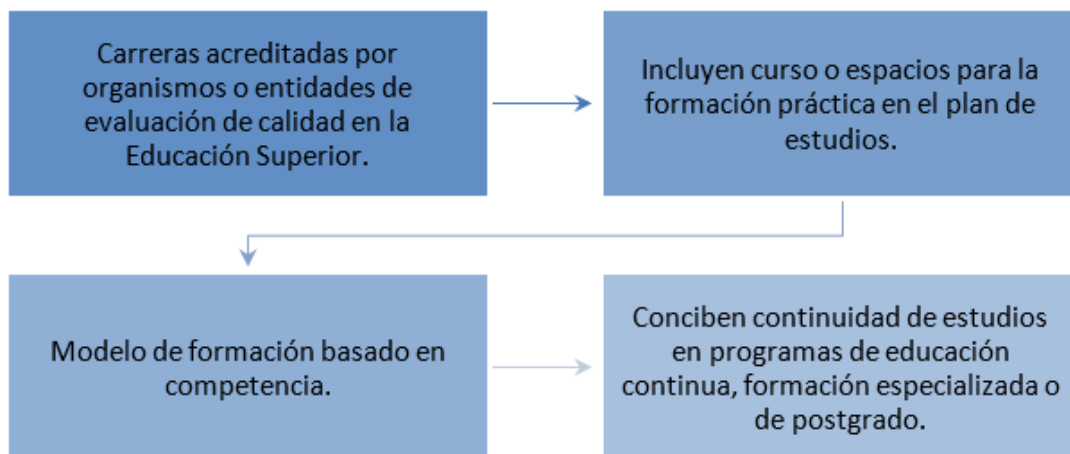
Carreras acreditadas por organismos o entidades de evaluación de calidad en la Educación Superior.

Incluyen curso o espacios para la formación práctica en el plan de estudios.

Modelo de formación basado en competencia.

Conciben continuidad de estudios en programas de educación continua, formación especializada o de postgrado.